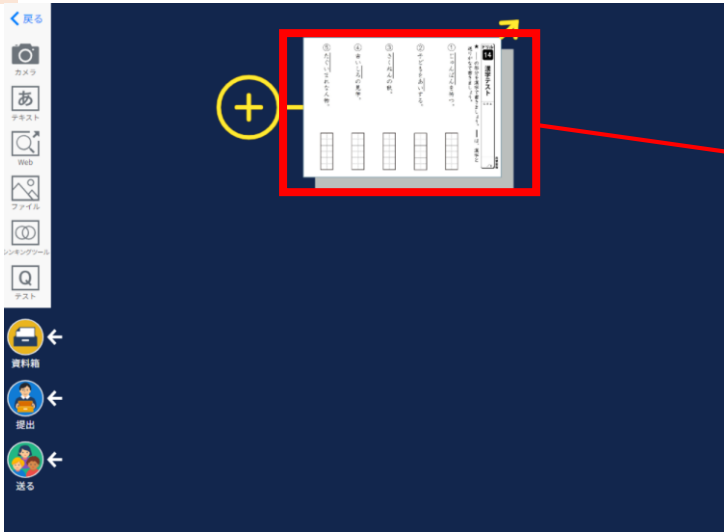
戻る

カメラ

あ

テキスト

Web

ファイル

シンキングツール

Q

テスト

資料箱

提出

送る

14

漢字テスト

① いっぱいほんを持つ。

② すぐそうおんする。

③ さーんの机。

④ 白いこ内の見学。

⑤ たいらなれない村。